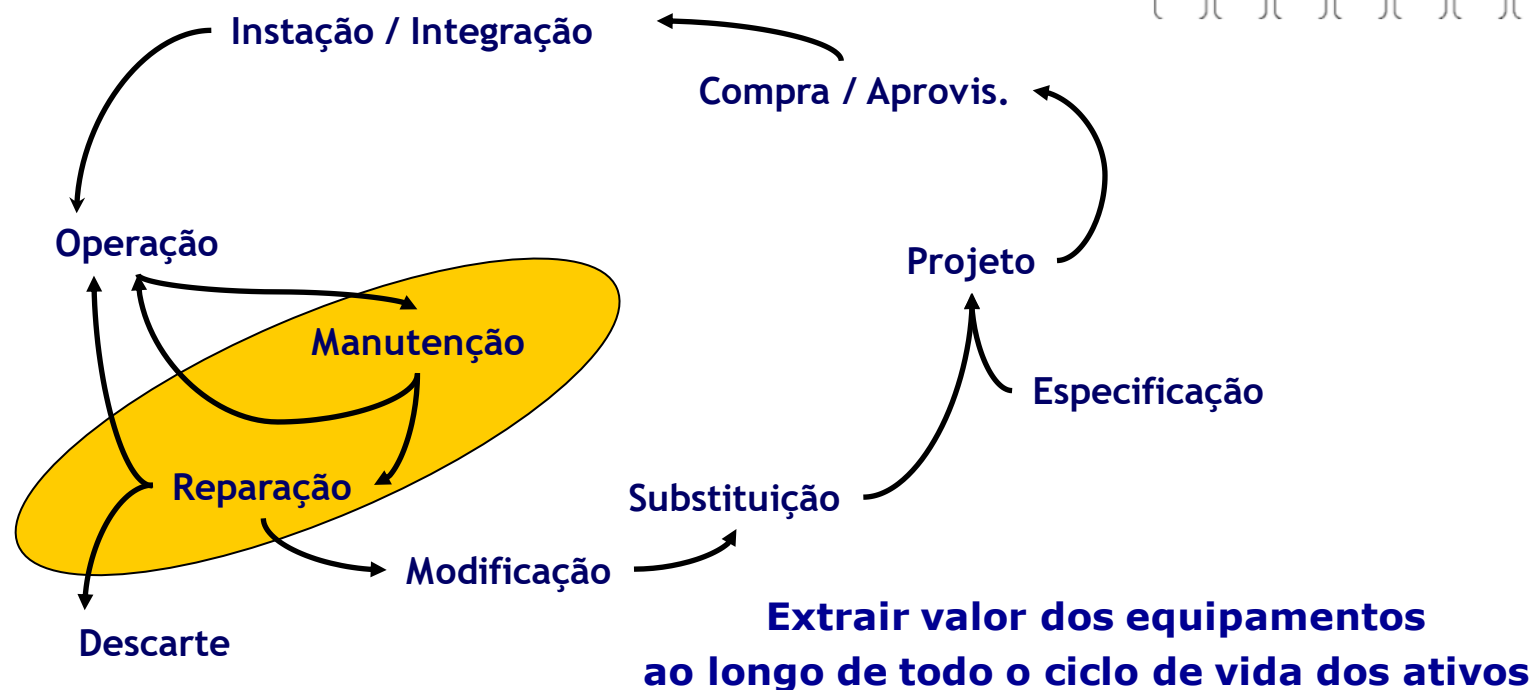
Instação / Integração

Compra / Aprovis.

Operação

Projeto

Manutenção

Especificação

Reparação

Substituição

Modificação

Descarte

Extrair valor dos equipamentos
ao longo de todo o ciclo de vida dos ativos